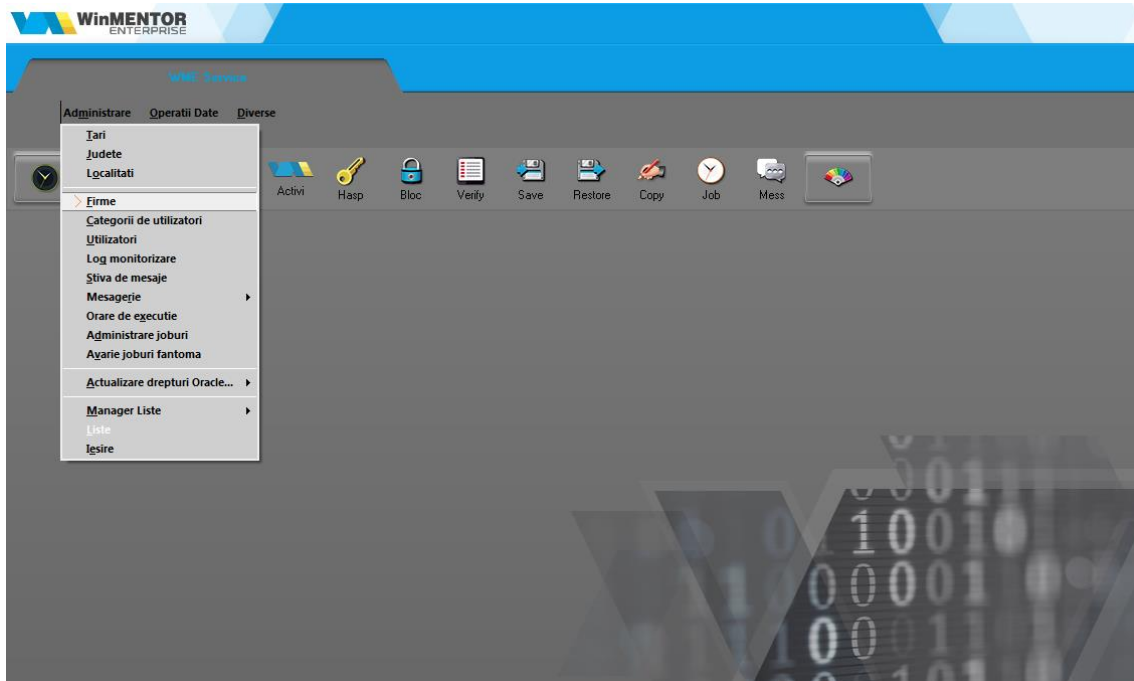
WinMENTOR ENTERPRISE

WME Service

Administrare Operatii Date Diverse

Tari
Judete
Localitati
Firme
Categorii de utilizatori
Utilizatori
Log monitorizare
Stiva de mesaje
Mesagerie
Orare de executie
Administrare joburi
Avarie joburi fantoma
Actualizare drepturi Oracle...
Manager Liste
Liste
Iesire

Activi Hasp Bloc Verify Save Restore Copy Job Mess